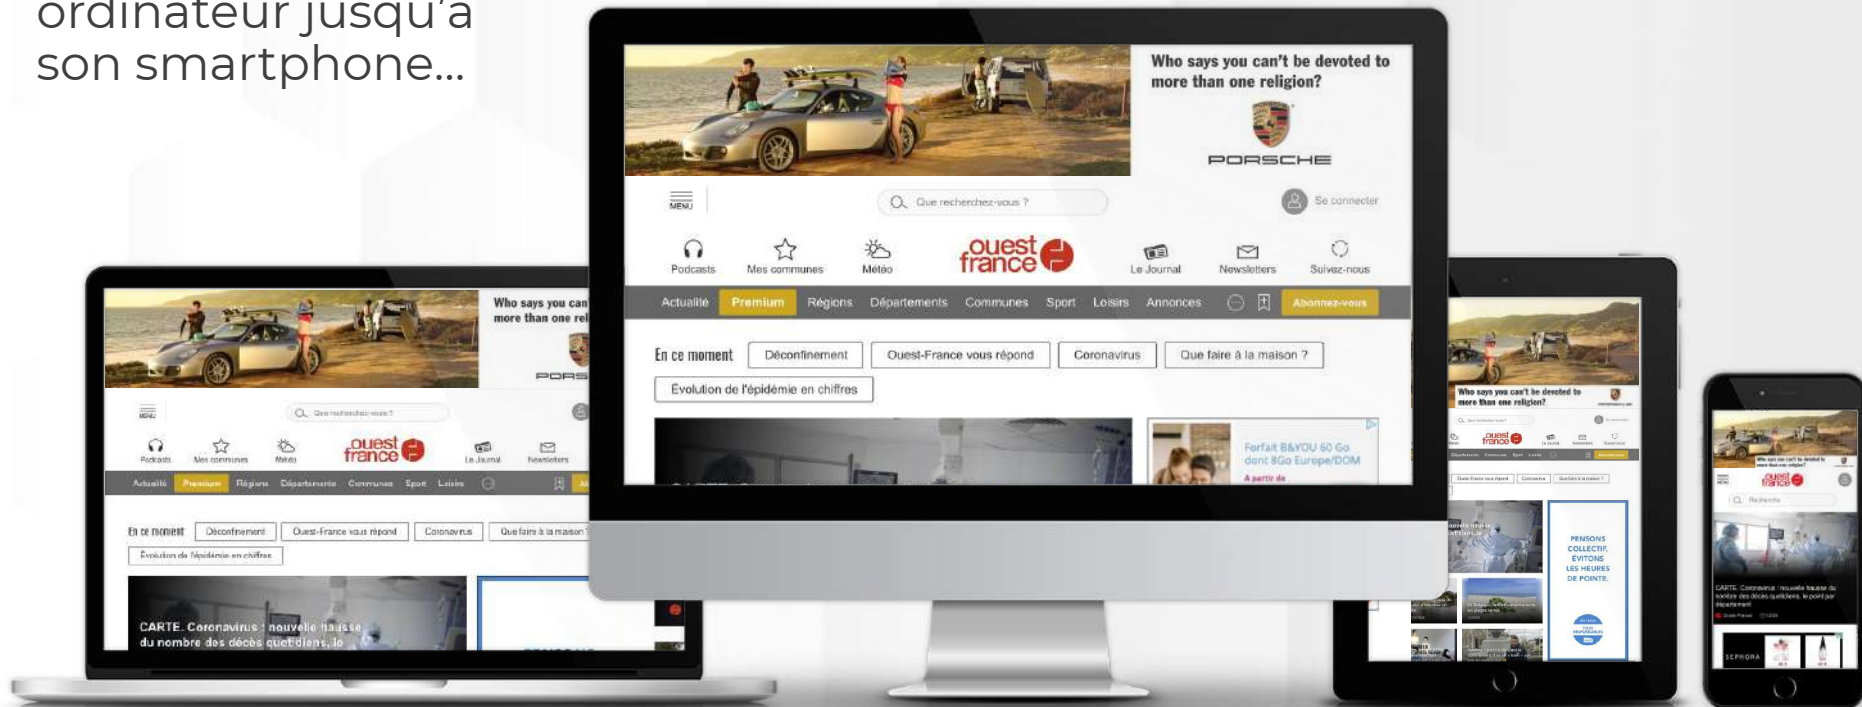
ordinateur jusqu'à son smartphone...

Who says you can't be devoted to more than one religion?

PORSCHE

MENU

Que recherchez-vous ?

Se connecter

Podcasts

Mes communes

Météo

ouest france

Le Journal

Newsletters

Suivez-nous

Actualité

Premium

Régions

Départements

Communes

Sport

Loisirs

Annonces

Abonnez-vous

En ce moment

Déconfinement

Ouest-France vous répond

Coronavirus

Que faire à la maison ?

Evolution de l'épidémie en chiffres

Forfait B&YOU 60 Go dont 8Go Europe/DOM

A partir de

CARTE. Coronavirus : nouvelle hausse du nombre des décès quotidiens, le

PENSONS COLLECTIF. ÉVITONS LES HEURES DE POINTE.

SEPHORA